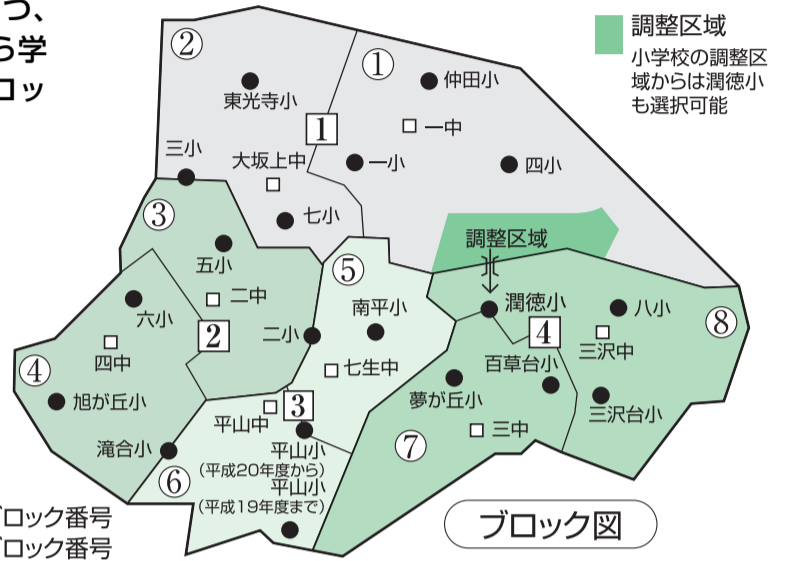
つ、
ら学
ロッ

調整区域
小学校の調整区域からは潤徳小も選択可能

②
①
東光寺小
仲田小
1
一中
三小
大坂上中
一小
四小
③
七小
調整区域
五小
⑤
二中
潤徳小
八小
六小
南平小
⑧
2
4
二小
三沢中
四中
七生中
百草台小
④
旭が丘小
3
夢が丘小
三沢台小
平山中
平山小
(平成20年度から)
三中
滝合小
⑦
⑥
平山小
(平成19年度まで)
ブロック図
ブロック番号
ブロック番号